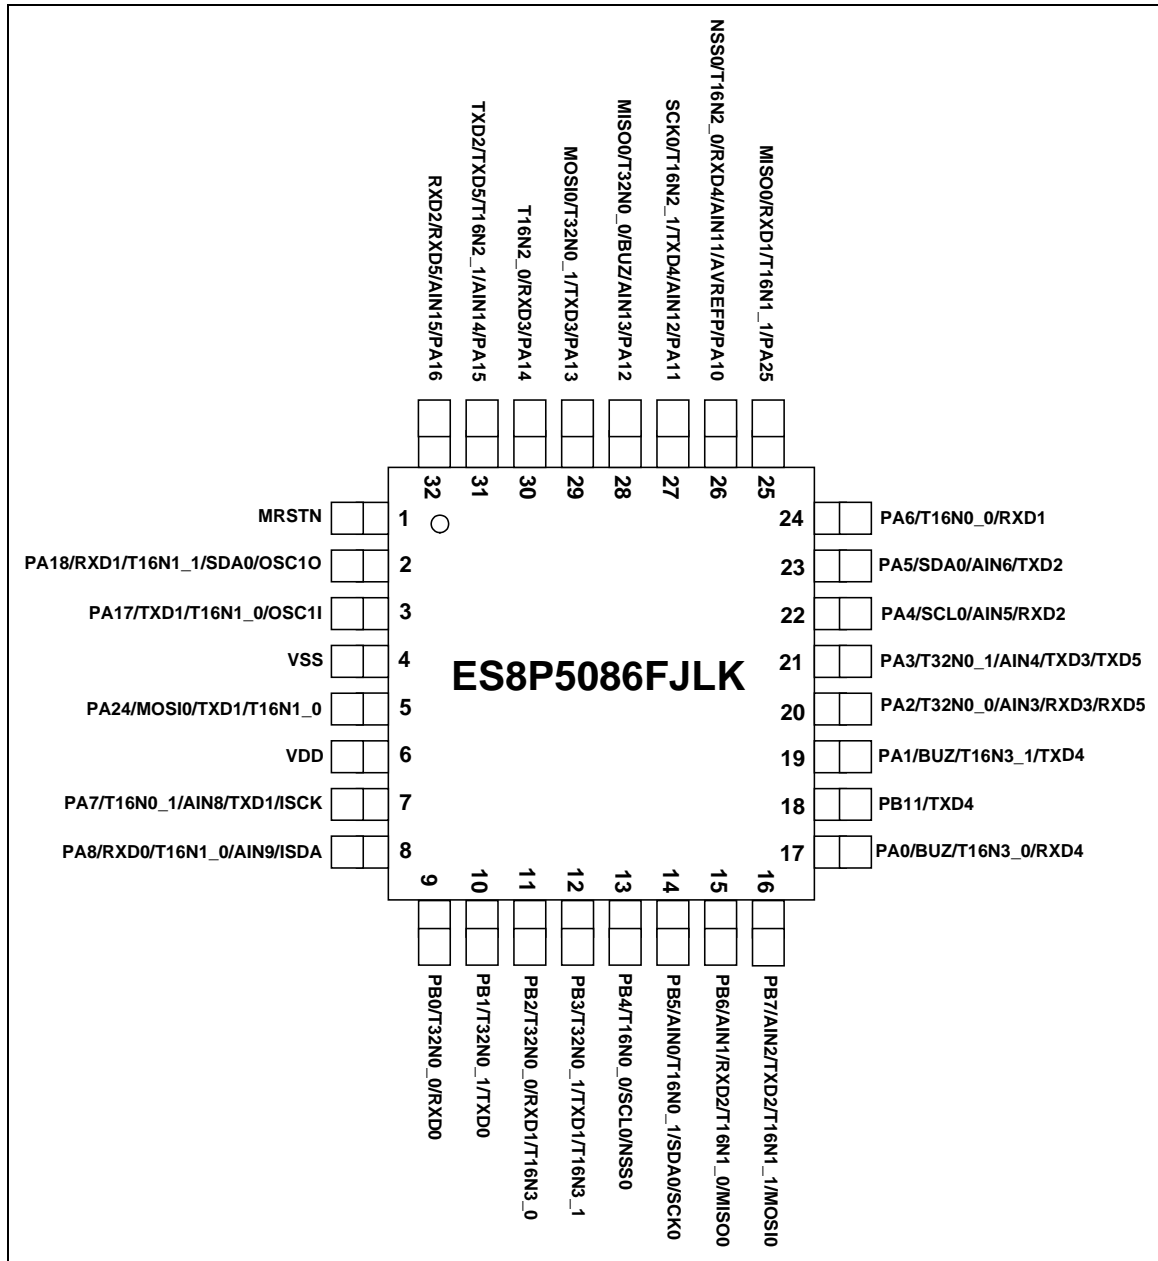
RXD2/RXD5/AIN15/PA16
TXD2/TXD5/T16N2_1/AIN14/PA15
T16N2_0/RXD3/PA14
MOSI0/T32N0_1/TXD3/PA13
MISO0/T32N0_0/BUZ/AIN13/PA12
SCK0/T16N2_1/TXD4/AIN12/PA11
NSS0/T16N2_0/RXD4/AIN11/AVREFP/PA10
MISO0/RXD1/T16N1_1/PA25

32 31 30 29 28 27 26 25

MRSTN 1
PA18/RXD1/T16N1_1/SDA0/OSC1O 2
PA17/TXD1/T16N1_0/OSC1I 3
VSS 4
PA24/MOSI0/TXD1/T16N1_0 5
VDD 6
PA7/T16N0_1/AIN8/TXD1/ISCK 7
PA8/RXD0/T16N1_0/AIN9/ISDA 8

ES8P5086FJLK

24 PA6/T16N0_0/RXD1
23 PA5/SDA0/AIN6/TXD2
22 PA4/SCL0/AIN5/RXD2
21 PA3/T32N0_1/AIN4/TXD3/TXD5
20 PA2/T32N0_0/AIN3/RXD3/RXD5
19 PA1/BUZ/T16N3_1/TXD4
18 PB11/TXD4
17 PA0/BUZ/T16N3_0/RXD4

9 10 11 12 13 14 15 16

PB0/T32N0_0/RXD0
PB1/T32N0_1/TXD0
PB2/T32N0_0/RXD1/T16N3_0
PB3/T32N0_1/TXD1/T16N3_1
PB4/T16N0_0/SCL0/NSS0
PB5/AIN0/T16N0_1/SDA0/SCK0
PB6/AIN1/RXD2/T16N1_0/MISO0
PB7/AIN2/TXD2/T16N1_1/MOSI0